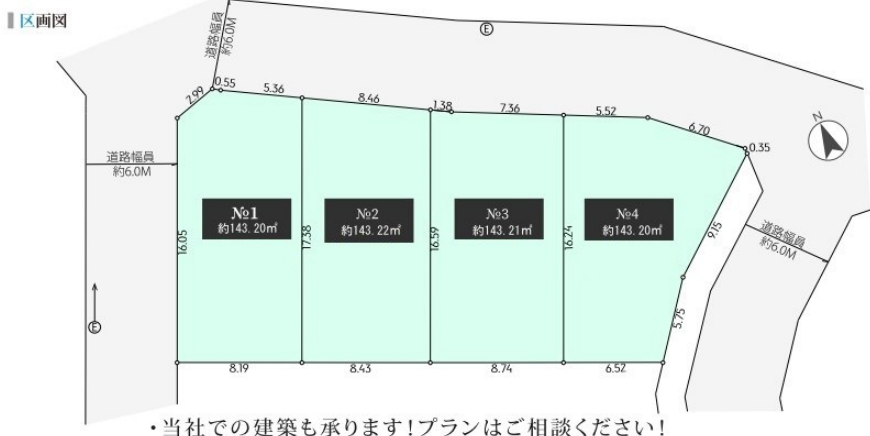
区画図

道路幅員
約6.0M

Ⓔ

0.55
5.36
2.99
8.46
1.38
7.36
5.52
6.70
0.35

N

道路幅員
約6.0M

№1
約143.20㎡

№2
約143.22㎡

№3
約143.21㎡

№4
約143.20㎡

16.05
17.38
16.59
16.24
9.15

道路幅員
約6.0M

Ⓔ

5.75

8.19
8.43
8.74
6.52

・当社での建築も承ります!プランはご相談ください!